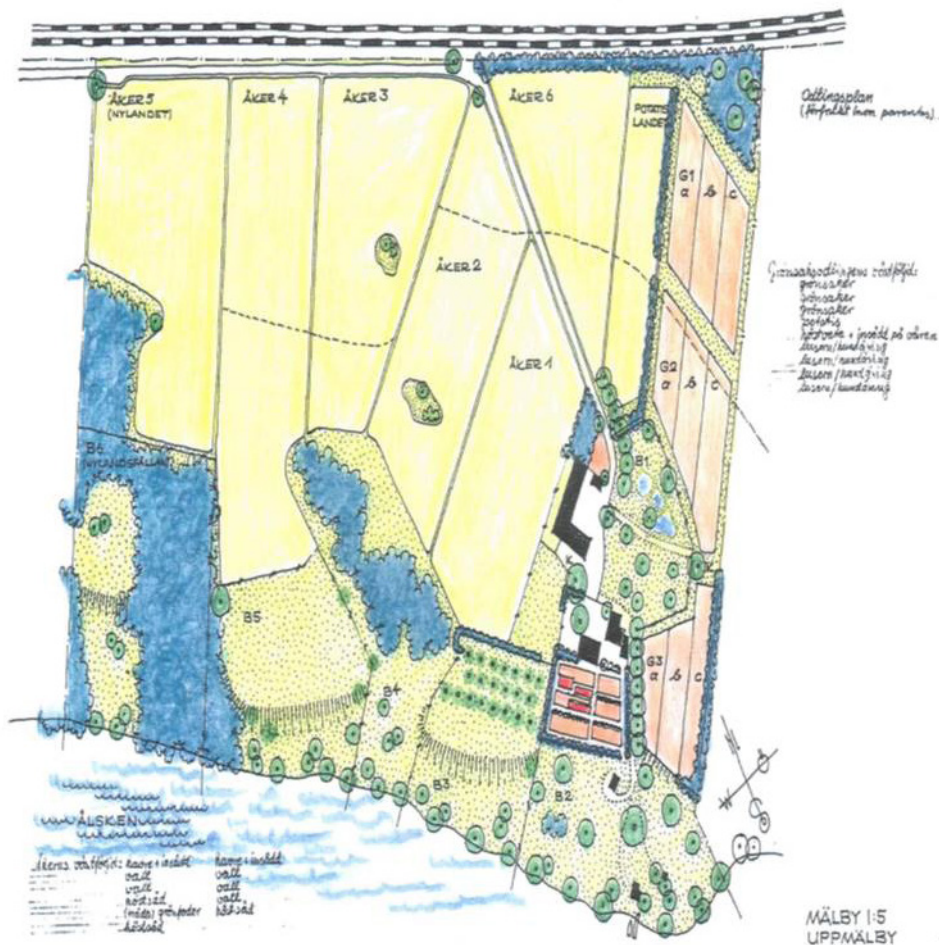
ÅKER 5 (NYLANDET)

ÅKER 4

ÅKER 3

ÅKER 6

POTATISLANDET

Odlingsplan (förfallet inom parentes)

G1 a b c

ÅKER 2

ÅKER 1

Grönsaksodlingens växtföljd:
grönsaker
grönsaker
grönsaker
potatis
potatis + insådd på våren
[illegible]
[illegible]
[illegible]
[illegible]

G2 a b c

B6 (NYLANDSGÄRDET)

B1

B5

B4

G3 a b c

B3

B2

ÅLSKEN

Åkerns växtföljd: korn + insådd
vall
vall
höstsäd
(råg) grönfoder
höstsäd

korn + insådd
vall
vall
höstsäd

MÄLBY 1:5
UPPMÄLBY